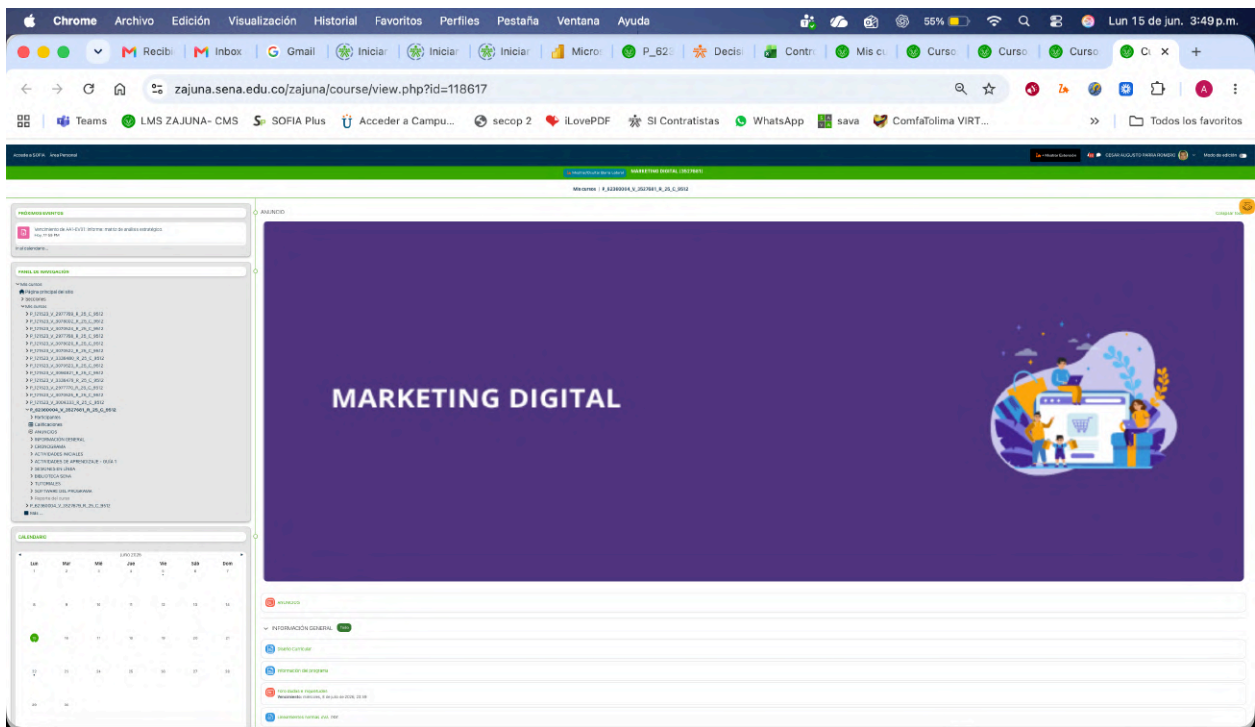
Chrome Archivo Edición Visualización Historial Favoritos Perfiles Pestaña Ventana Ayuda 55% Lun 15 de jun. 3:49 p.m.

Recibi | Inbox | Gmail | Iniciar | Iniciar | Iniciar | Micro | P_623 | Decis | Contr | Mis cu | Curso | Curso | Curso | Cu ×

zajuna.sena.edu.co/zajuna/course/view.php?id=118617

Teams LMS ZAJUNA- CMS SOFIA Plus Acceder a Campu... secop 2 iLovePDF SI Contratistas WhatsApp sava ComfaTolima VIRT... » Todos los favoritos

Acceder a SOFIA Área Personal CESAR AUGUSTO PARRA ROMERO Modo de edición

MARKETING DIGITAL (3527681)

Mis cursos / P_62300004_V_3527681_R_25_C_9512

PRÓXIMOS EVENTOS

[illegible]

Ir al calendario...

PANEL DE NAVEGACIÓN

Mis cursos
Página principal del sitio
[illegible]
Mis cursos
P_62300004_V_3527681_R_25_C_9512
Participantes
Calificaciones
ANUNCIOS
INFORMACIÓN GENERAL
CRONOGRAMA
ACTIVIDADES INICIALES
ACTIVIDADES DE APRENDIZAJE - GUIA 1
SESIONES EN LÍNEA
BIBLIOTECA SENA
TUTORIALES
SOFTWARE DEL PROGRAMA
Reporte del curso
Más...

CALENDARIO

junio 2026

| Lun | Mar | Mié | Jue | Vie | Sáb | Dom |
|---|---|---|---|---|---|---|
| 1 | 2 | 3 | 4 | 5 | 6 | 7 |
| 8 | 9 | 10 | 11 | 12 | 13 | 14 |
| 15 | 16 | 17 | 18 | 19 | 20 | 21 |
| 22 | 23 | 24 | 25 | 26 | 27 | 28 |
| 29 | 30 | | | | | |

ANUNCIO

Colapsar todo

MARKETING DIGITAL

Anuncios

INFORMACIÓN GENERAL

Diseño Curricular

Información del programa

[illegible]

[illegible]